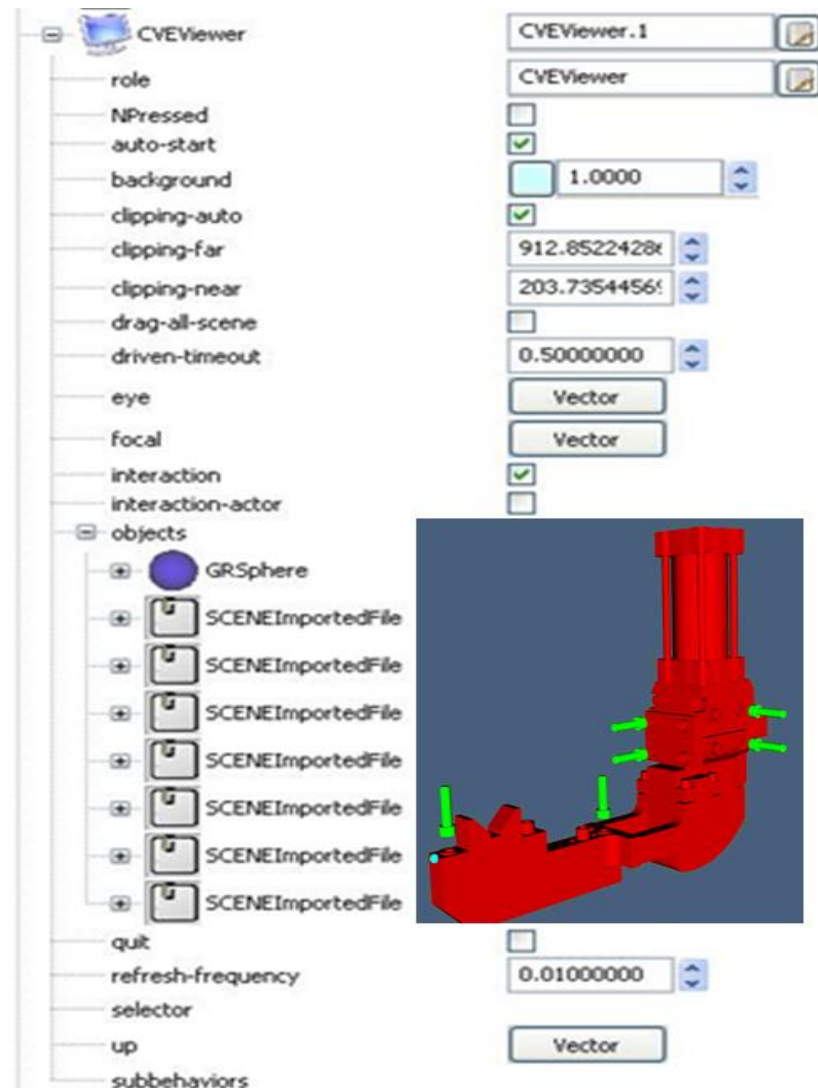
CVEViewer | CVEViewer.1
role | CVEViewer
NPressed
auto-start
background | 1.0000
clipping-auto
clipping-far | 912.8522428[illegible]
clipping-near | 203.7354456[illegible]
drag-all-scene
driven-timeout | 0.50000000
eye | Vector
focal | Vector
interaction
interaction-actor
objects
GRSphere
SCENEImportedFile
SCENEImportedFile
SCENEImportedFile
SCENEImportedFile
SCENEImportedFile
SCENEImportedFile
SCENEImportedFile
quit
refresh-frequency | 0.01000000
selector
up | Vector
subbehaviors